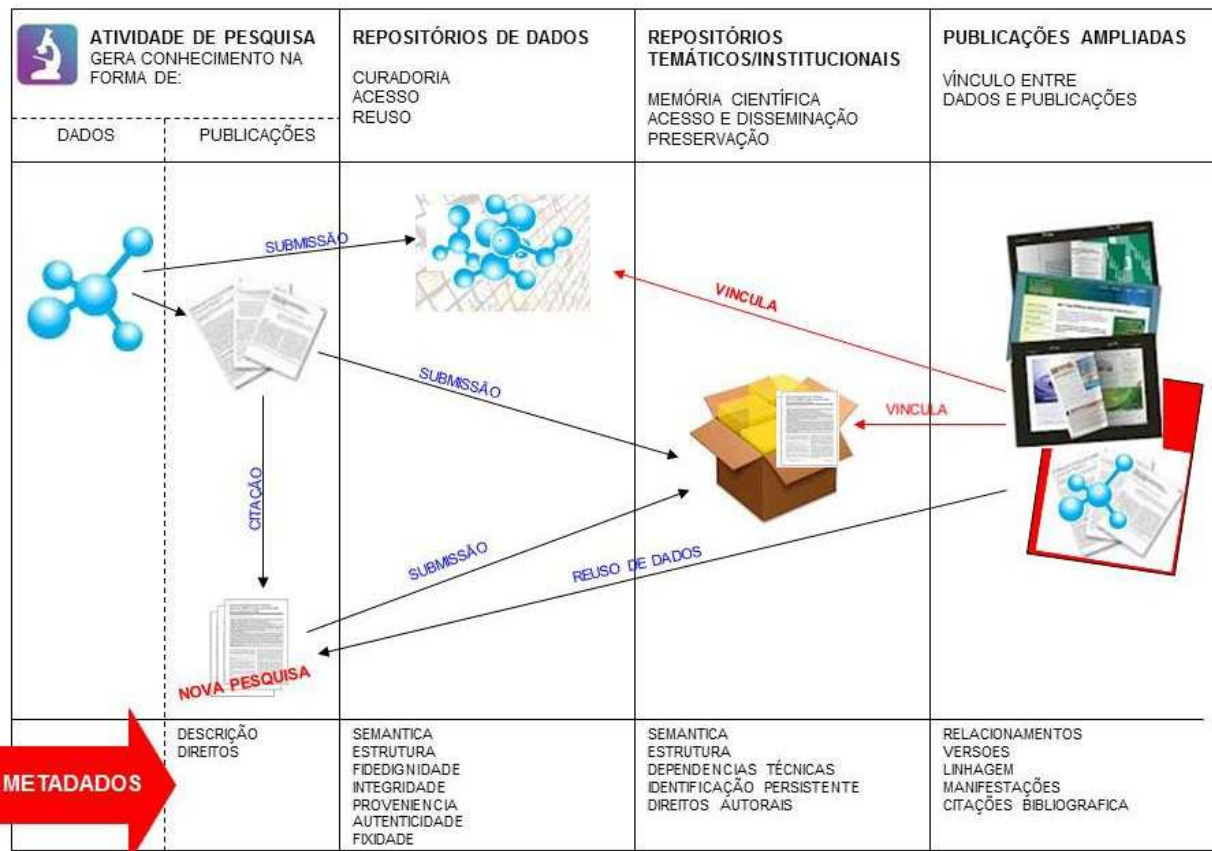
ATIVIDADE DE PESQUISA
GERA CONHECIMENTO NA FORMA DE:

DADOS | PUBLICAÇÕES

REPOSITÓRIOS DE DADOS

CURADORIA
ACESSO
REUSO

REPOSITÓRIOS TEMÁTICOS/INSTITUCIONAIS

MEMÓRIA CIENTÍFICA
ACESSO E DISSEMINAÇÃO
PRESERVAÇÃO

PUBLICAÇÕES AMPLIADAS

VÍNCULO ENTRE DADOS E PUBLICAÇÕES

SUBMISSÃO

VINCULA

SUBMISSÃO

VINCULA

CITAÇÃO

SUBMISSÃO

REUSO DE DADOS

NOVA PESQUISA

METADADOS

DESCRIÇÃO
DIREITOS

SEMANTICA
ESTRUTURA
FIDEDIGNIDADE
INTEGRIDADE
PROVENIENCIA
AUTENTICIDADE
FIXIDADE

SEMANTICA
ESTRUTURA
DEPENDENCIAS TÉCNICAS
IDENTIFICAÇÃO PERSISTENTE
DIREITOS AUTORAIS

RELACIONAMENTOS
VERSOES
LINHAGEM
MANIFESTAÇÕES
CITAÇÕES BIBLIOGRAFICA